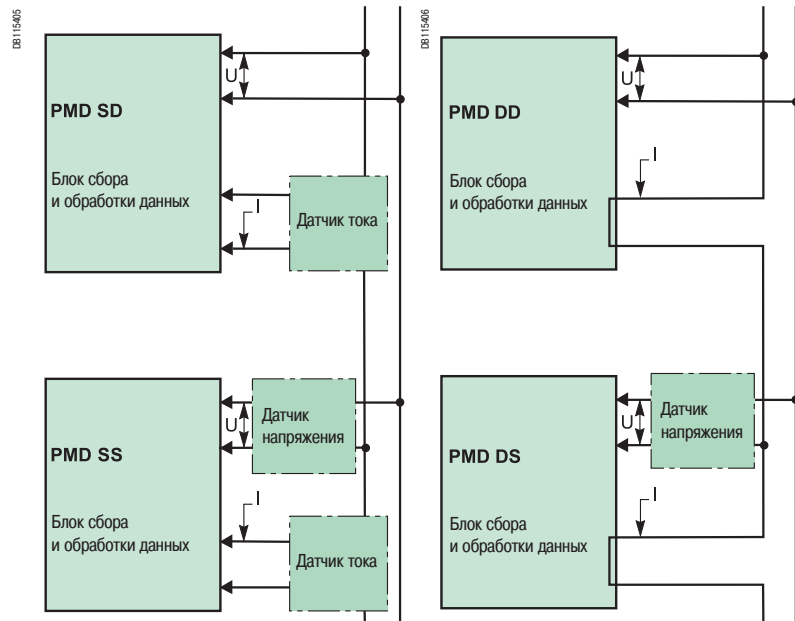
DB115405

U

PMD SD

Блок сбора и обработки данных

I

Датчик тока

U

Датчик напряжения

PMD SS

Блок сбора и обработки данных

I

Датчик тока

DB115406

U

PMD DD

I

Блок сбора и обработки данных

U

Датчик напряжения

PMD DS

I

Блок сбора и обработки данных